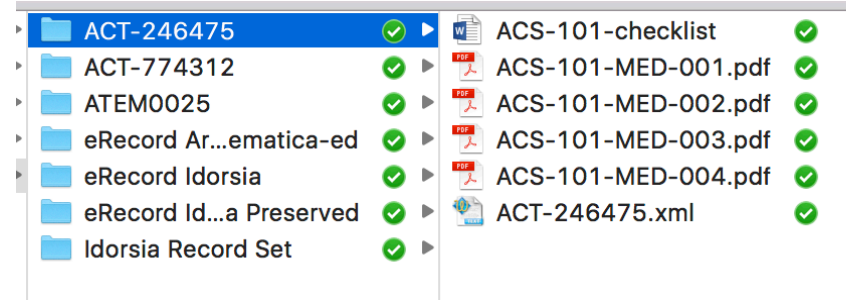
ACT-246475
ACT-774312
ATEM0025
eRecord Ar...ematica-ed
eRecord Idorsia
eRecord Id...a Preserved
Idorsia Record Set

ACS-101-checklist
ACS-101-MED-001.pdf
ACS-101-MED-002.pdf
ACS-101-MED-003.pdf
ACS-101-MED-004.pdf
ACT-246475.xml